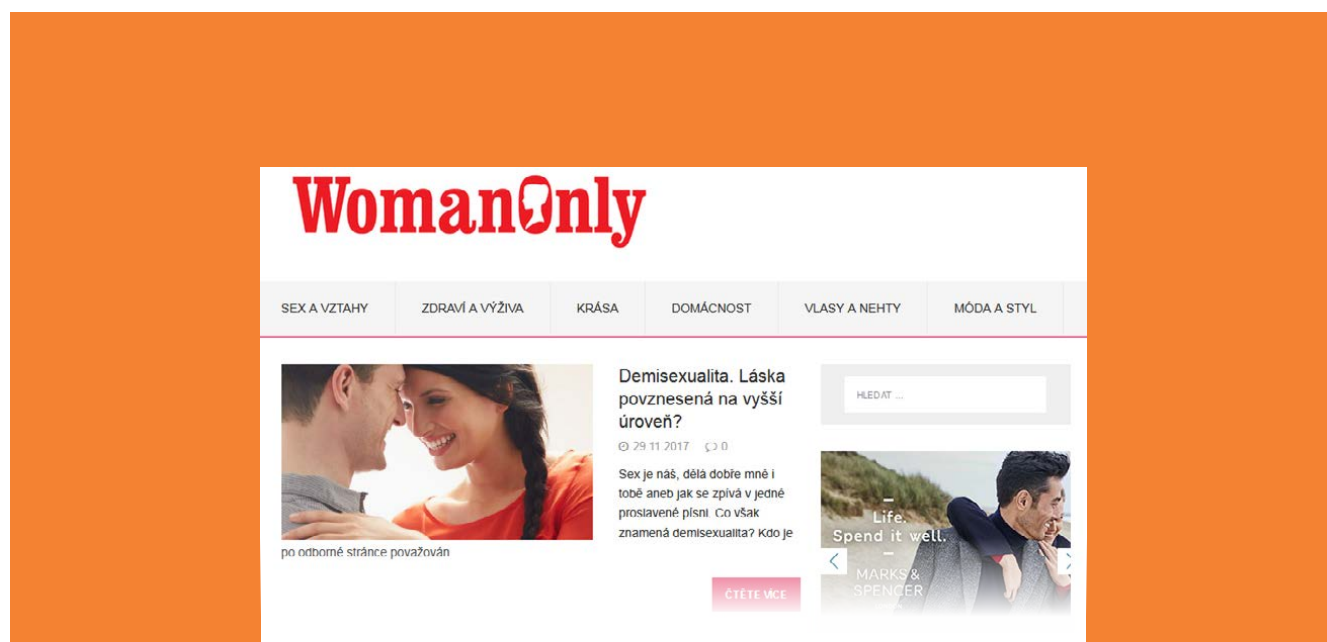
WomanOnly

SEX A VZTAHY | ZDRAVÍ A VÝŽIVA | KRÁSA | DOMÁCNOST | VLASY A NEHTY | MÓDA A STYL

Demisexualita. Láska povznesená na vyšší úroveň?

29.11.2017 0

Sex je náš, dělá dobře mně i tobě aneb jak se zpívá v jedné proslavené písni. Co však znamená demisexualita? Kdo je po odborné stránce považován

ČTĚTE VÍCE

HLEDAT ...

Life. Spend it well.

MARKS & SPENCER